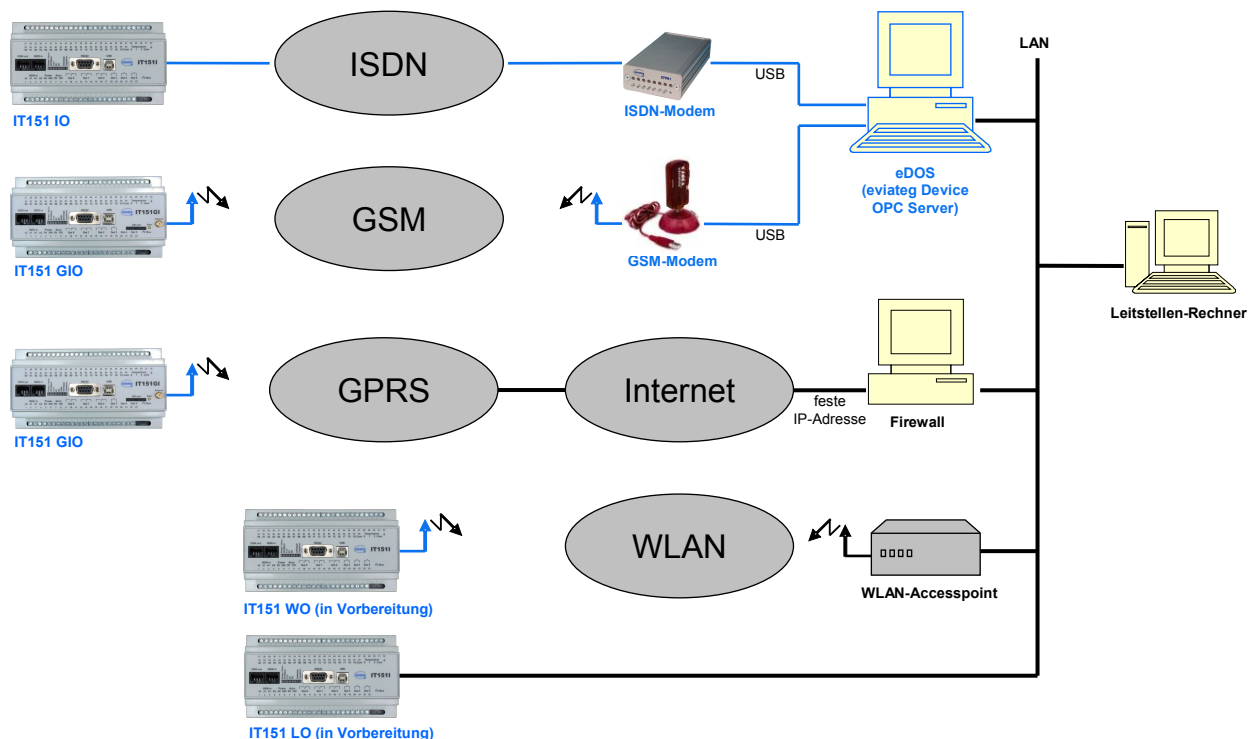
IT151 IO

ISDN

ISDN-Modem

USB

LAN

eDOS
(eviateg Device
OPC Server)

IT151 GIO

GSM

GSM-Modem

USB

Leitstellen-Rechner

IT151 GIO

GPRS

Internet

feste
IP-Adresse

Firewall

WLAN

IT151 WO (in Vorbereitung)

WLAN-Accesspoint

IT151 LO (in Vorbereitung)